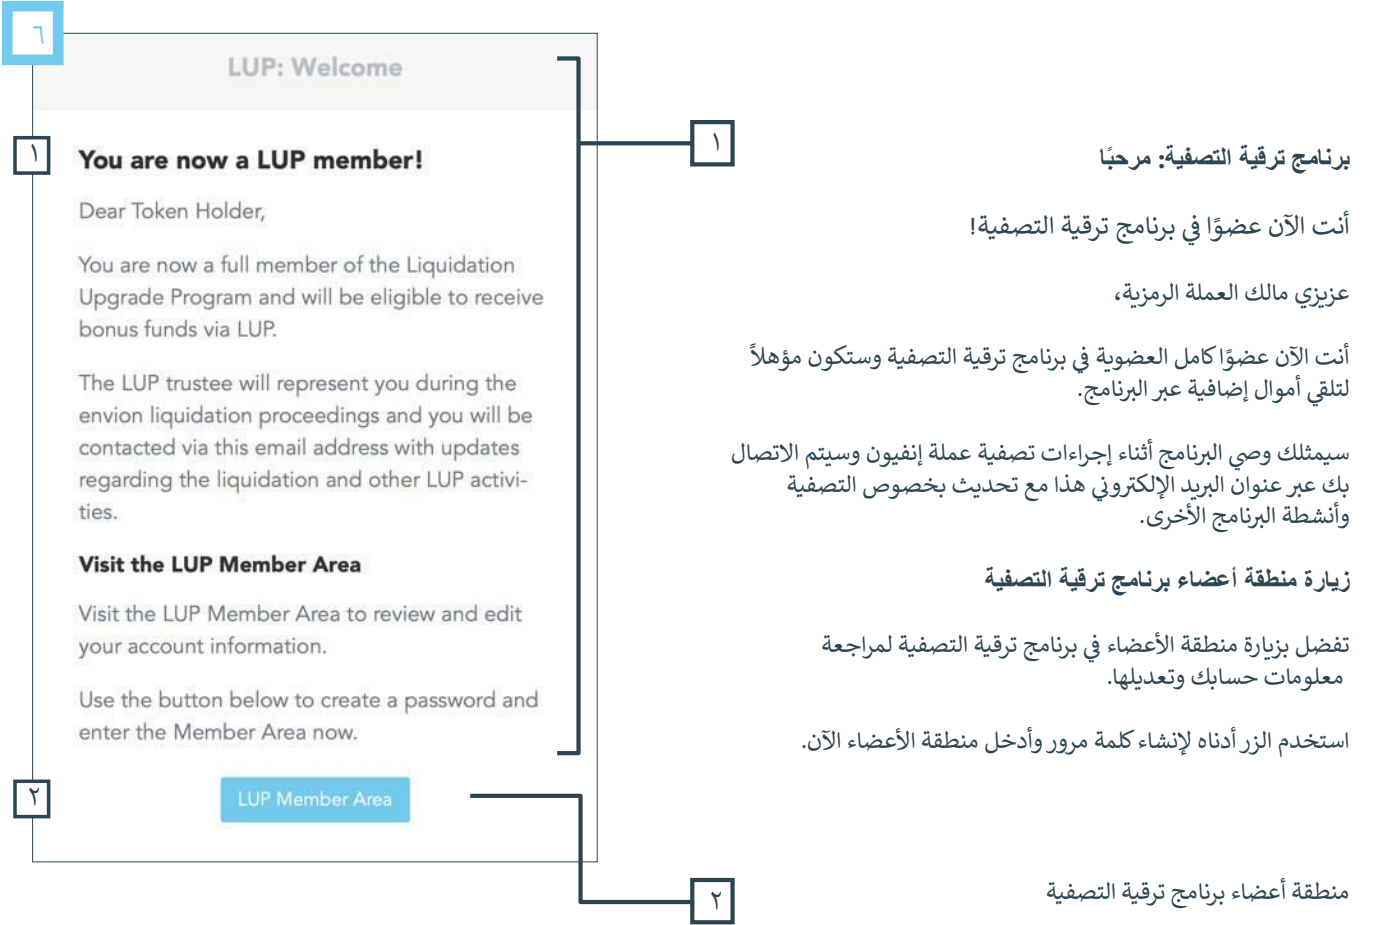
٦

LUP: Welcome

١

You are now a LUP member!

Dear Token Holder,

You are now a full member of the Liquidation Upgrade Program and will be eligible to receive bonus funds via LUP.

The LUP trustee will represent you during the envion liquidation proceedings and you will be contacted via this email address with updates regarding the liquidation and other LUP activities.

Visit the LUP Member Area

Visit the LUP Member Area to review and edit your account information.

Use the button below to create a password and enter the Member Area now.

٢

LUP Member Area

١

برنامج ترقية التصفية: مرحبًا

أنت الآن عضوًا في برنامج ترقية التصفية!

عزيزي مالك العملة الرمزية،

أنت الآن عضوًا كامل العضوية في برنامج ترقية التصفية وستكون مؤهلاً لتلقي أموال إضافية عبر البرنامج.

سيمثلك وصي البرنامج أثناء إجراءات تصفية عملة إنفيون وسيتم الاتصال بك عبر عنوان البريد الإلكتروني هذا مع تحديث بخصوص التصفية وأنشطة البرنامج الأخرى.

زيارة منطقة أعضاء برنامج ترقية التصفية

تفضل بزيارة منطقة الأعضاء في برنامج ترقية التصفية لمراجعة معلومات حسابك وتعديلها.

استخدم الزر أدناه لإنشاء كلمة مرور وأدخل منطقة الأعضاء الآن.

٢

منطقة أعضاء برنامج ترقية التصفية